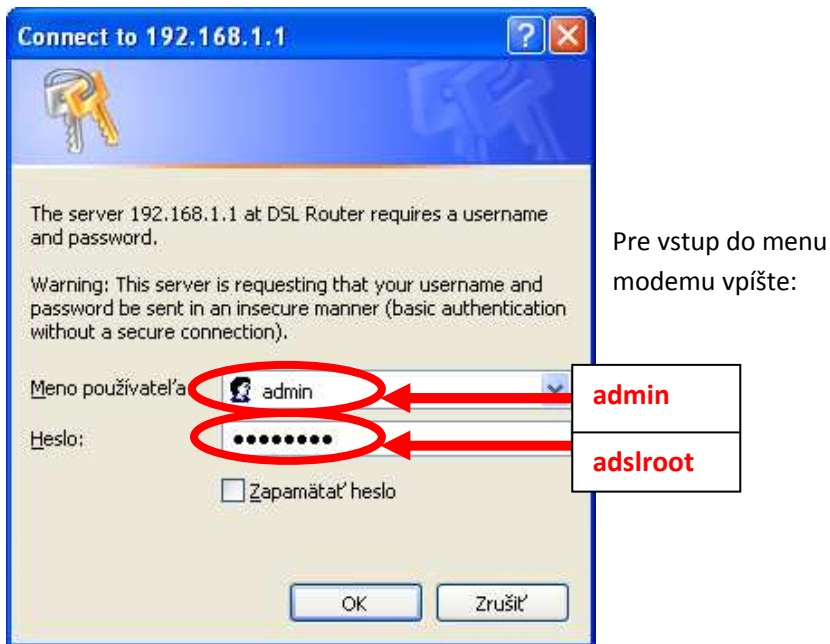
Connect to 192.168.1.1

?

The server 192.168.1.1 at DSL Router requires a username and password.

Warning: This server is requesting that your username and password be sent in an insecure manner (basic authentication without a secure connection).

Meno používateľa: admin

Heslo: ••••••••

Zapamätať heslo

OK

Zrušiť

Pre vstup do menu modemu vpíšte:

| admin |
|---|
| adslroot |